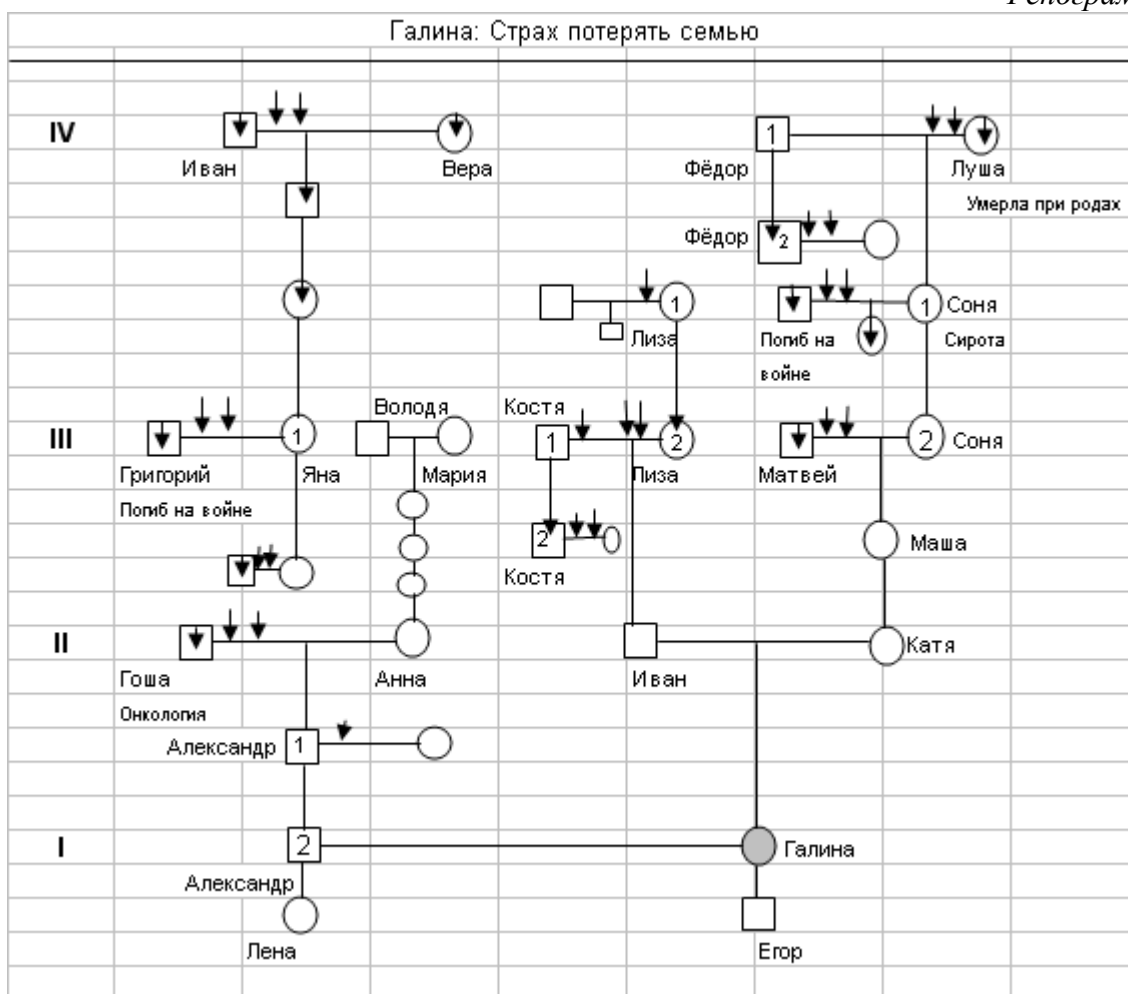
Генограм

Галина: Страх потерять семью

IV
Иван
Вера
1
Фёдор
Луша
Умерла при родах
Фёдор
2
1
Лиза
Погиб на войне
1
Соня
Сирота

III
Григорий
Погиб на войне
1
Яна
Володя
Мария
Костя
1
2
Лиза
Матвей
2
Соня
2
Костя
Маша

II
Гоша
Онкология
Анна
Иван
Катя
Александр
1

I
2
Александр
Галина
Лена
Егор